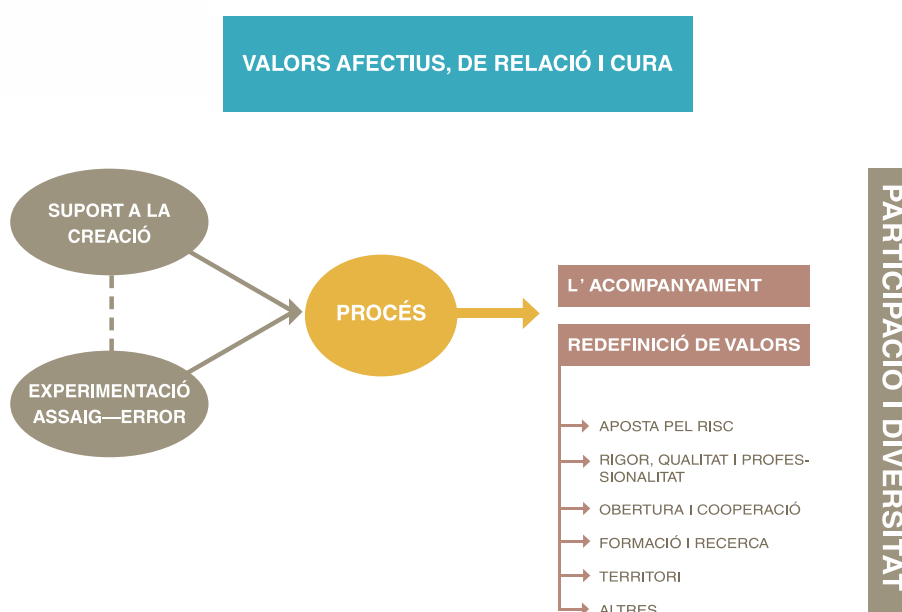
VALORS AFECTIUS, DE RELACIÓ I CURA

SUPORT A LA CREACIÓ

EXPERIMENTACIÓ ASSAIG—ERROR

PROCÉS

L' ACOMPANYAMENT

REDEFINICIÓ DE VALORS

APOSTA PEL RISC

RIGOR, QUALITAT I PROFESSIONALITAT

OBERTURA I COOPERACIÓ

FORMACIÓ I RECERCA

TERRITORI

ALTRES

PARTICIPACIÓ I DIVERSITAT